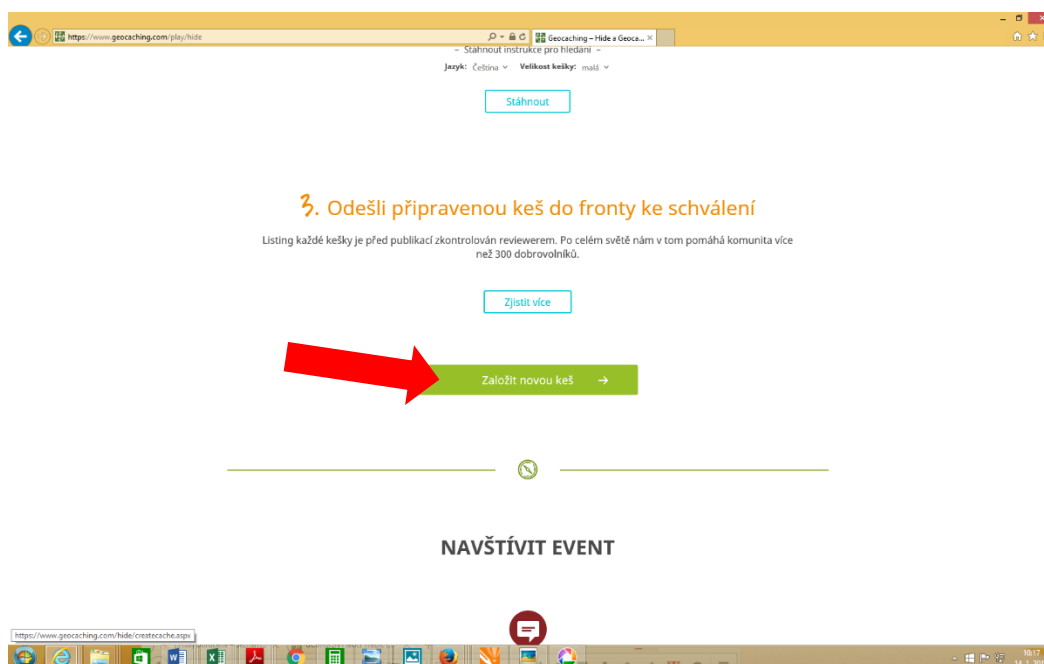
https://www.geocaching.com/play/hide

Geocaching – Hide a Geoca...

– Stáhnout instrukce pro hledání –

Jazyk: Čeština Velikost kešky: malá

Stáhnout

3. Odešli připravenou keš do fronty ke schválení

Listing každé kešky je před publikací zkontrolován reviewerem. Po celém světě nám v tom pomáhá komunita více než 300 dobrovolníků.

Zjistit více

Založit novou keš →

NAVŠTÍVIT EVENT

https://www.geocaching.com/hide/createcache.aspx

10:17
14. 1. 201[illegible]